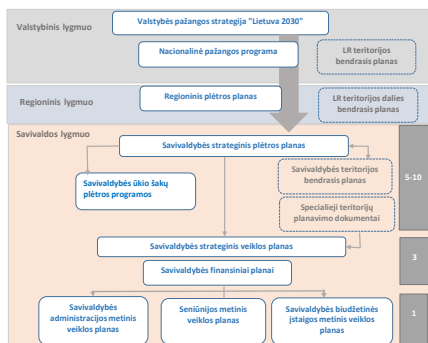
Valstybinis lygmuo

Valstybės pažangos strategija "Lietuva 2030"

Nacionalinė pažangos programa

LR teritorijos bendrasis planas

Regioninis lygmuo

Regioninių plėtros planas

LR teritorijos dalies bendrasis planas

Savivaldos lygmuo

Savivaldybės strateginis plėtros planas

5-10

Savivaldybės ūkio šakų plėtros programos

Savivaldybės teritorijos bendrasis planas

Specialieji teritorijų planavimo dokumentai

Savivaldybės strateginis veiklos planas

3

Savivaldybės finansiniai planai

Savivaldybės administracijos metinis veiklos planas

Seniūnijos metinis veiklos planas

Savivaldybės biudžetinės įstaigos metinis veiklos planas

1